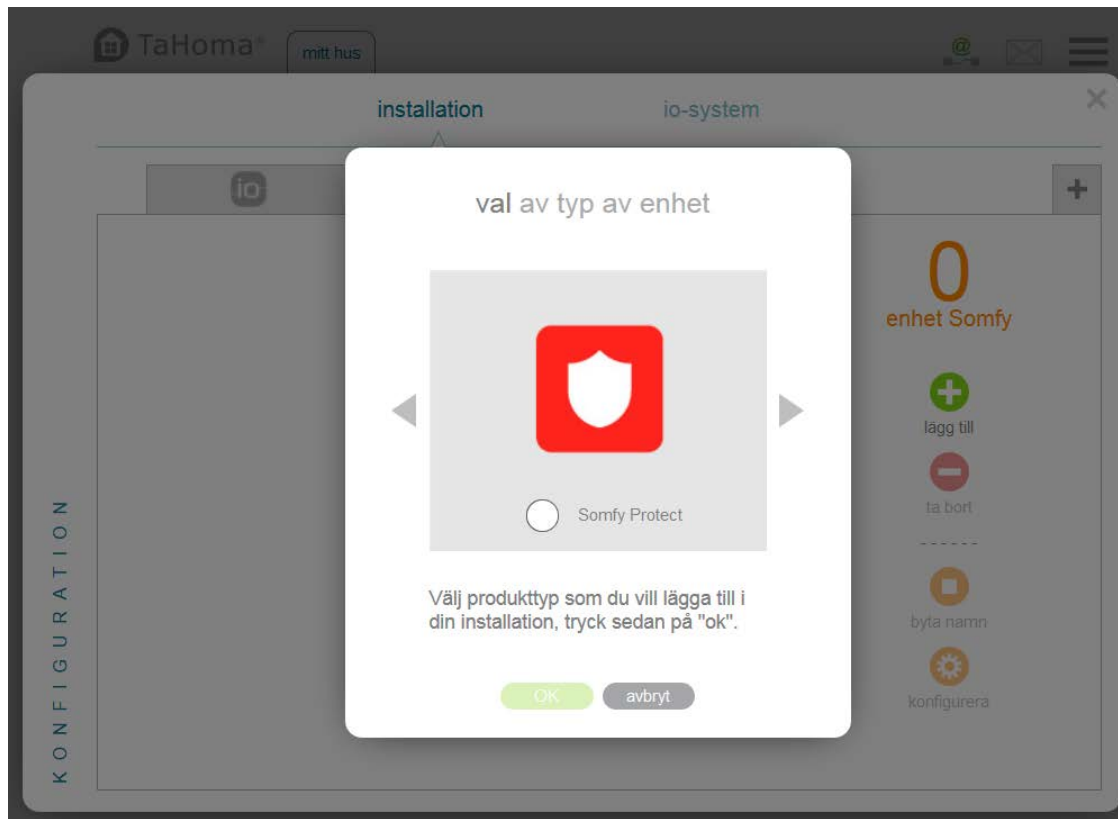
TaHoma®

mitt hus

installation

io-system

io

val av typ av enhet

Somfy Protect

Välj produkttyp som du vill lägga till i din installation, tryck sedan på "ok".

OK

avbryt

0

enhet Somfy

lägg till

ta bort

byta namn

konfigurera

KONFIGURATION